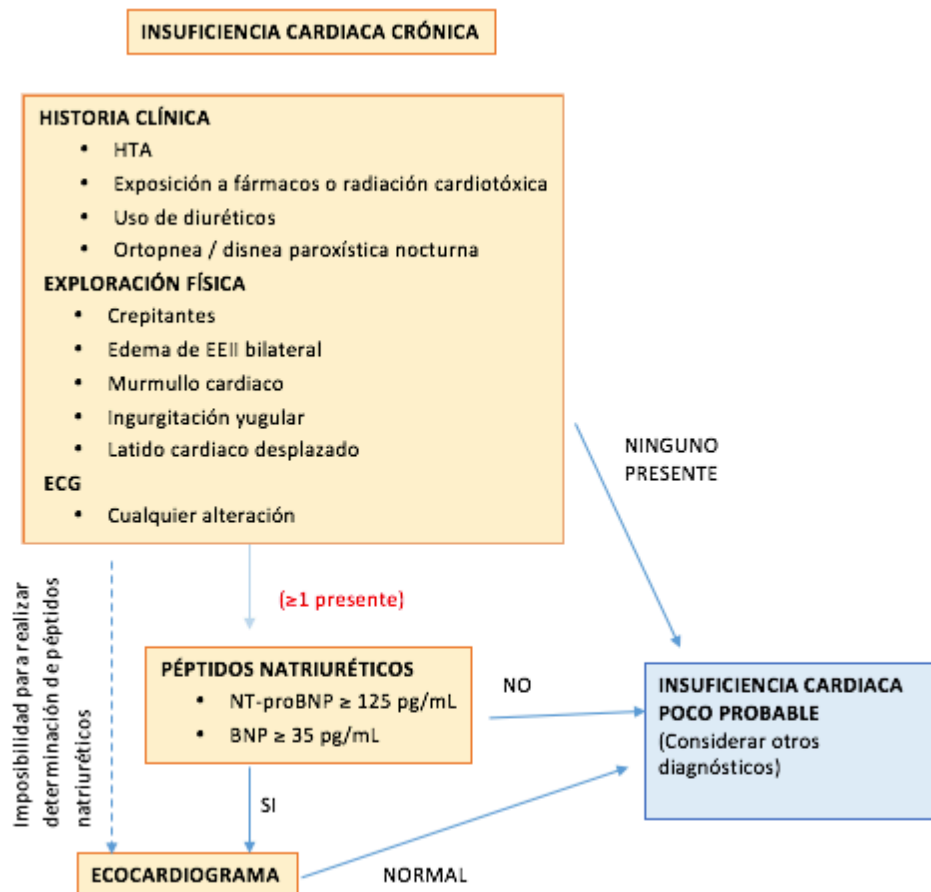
INSUFICIENCIA CARDIACA CRÓNICA

HISTORIA CLÍNICA
• HTA
• Exposición a fármacos o radiación cardiotóxica
• Uso de diuréticos
• Ortopnea / disnea paroxística nocturna

EXPLORACIÓN FÍSICA
• Crepitantes
• Edema de EEII bilateral
• Murmullo cardiaco
• Ingurgitación yugular
• Latido cardiaco desplazado

ECG
• Cualquier alteración

NINGUNO PRESENTE

Imposibilidad para realizar determinación de péptidos natriuréticos

(≥1 presente)

PÉPTIDOS NATRIURÉTICOS
• NT-proBNP ≥ 125 pg/mL
• BNP ≥ 35 pg/mL

NO

INSUFICIENCIA CARDIACA POCO PROBABLE
(Considerar otros diagnósticos)

SI

ECOCARDIOGRAMA

NORMAL